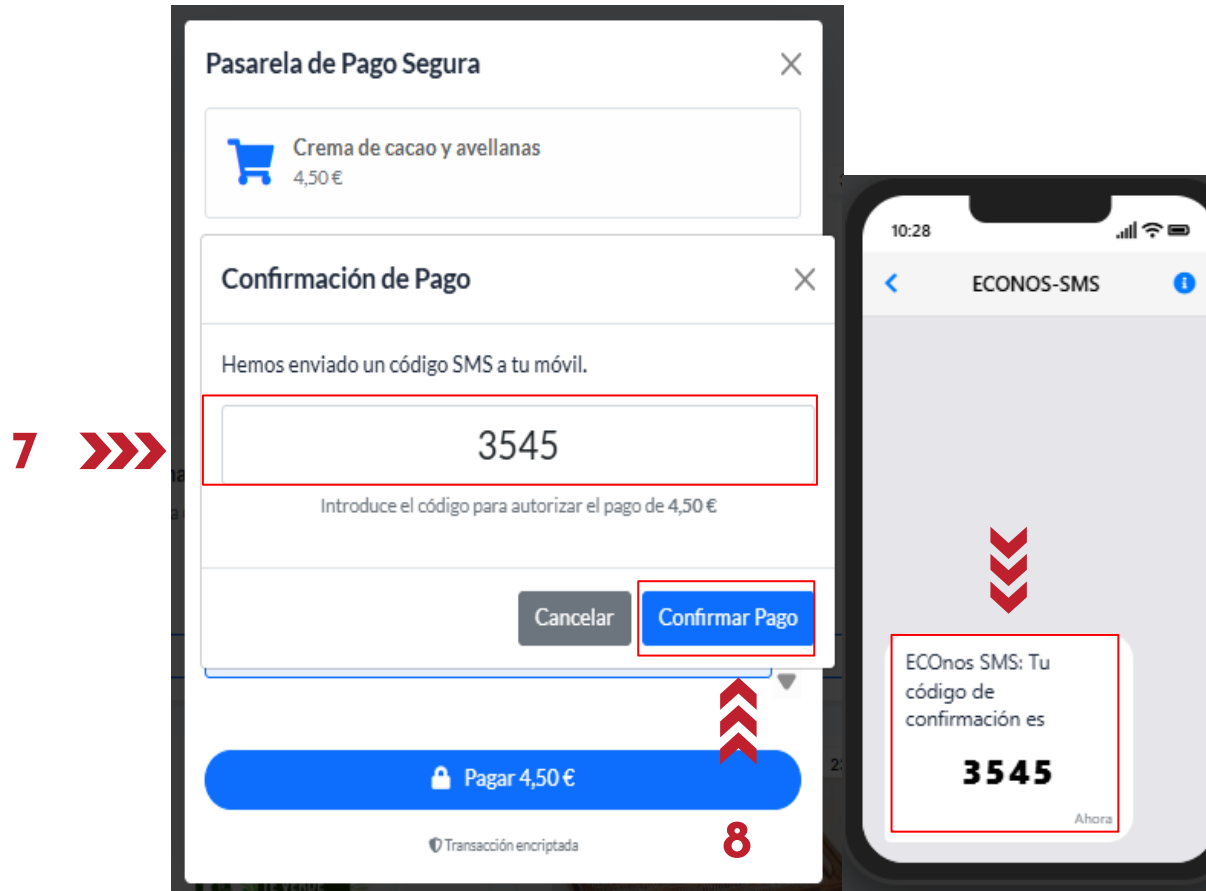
Pasarela de Pago Segura

Crema de cacao y avellanas
4,50 €

Confirmación de Pago

Hemos enviado un código SMS a tu móvil.

7

3545

Introduce el código para autorizar el pago de **4,50 €**

Cancelar

Confirmar Pago

Pagar 4,50 €

Transacción encriptada

8

10:28

ECONOS-SMS

ECOnos SMS: Tu código de confirmación es

3545

Ahora